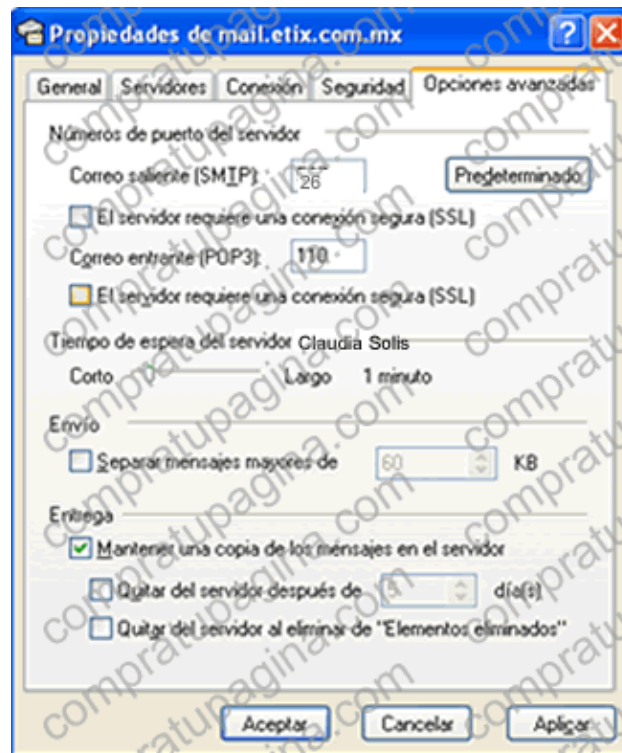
Propiedades de mail.etix.com.mx

General | Servidores | Conexión | Seguridad | Opciones avanzadas

Números de puerto del servidor

Correo saliente (SMTP): 26 Predeterminado

El servidor requiere una conexión segura (SSL)

Correo entrante (POP3): 110

El servidor requiere una conexión segura (SSL)

Tiempo de espera del servidor Claudia Solis

Corto Largo 1 minuto

Envío

Separar mensajes mayores de 60 KB

Entrega

Mantener una copia de los mensajes en el servidor

Quitar del servidor después de 5 día(s)

Quitar del servidor al eliminar de "Elementos eliminados"

Aceptar Cancelar Aplicar

compratupagina.com compratupagina.com compratupagina.com compratupagina.com compratupagina.com